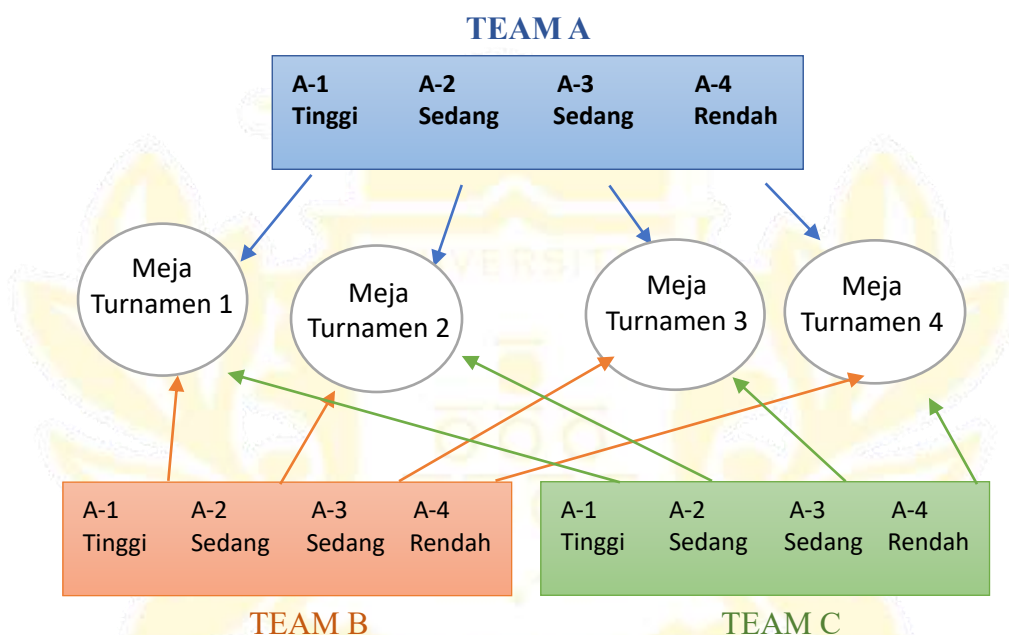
TEAM A

A-1 Tinggi
A-2 Sedang
A-3 Sedang
A-4 Rendah

Meja Turnamen 1

Meja Turnamen 2

Meja Turnamen 3

Meja Turnamen 4

A-1 Tinggi
A-2 Sedang
A-3 Sedang
A-4 Rendah

A-1 Tinggi
A-2 Sedang
A-3 Sedang
A-4 Rendah

TEAM B

TEAM C